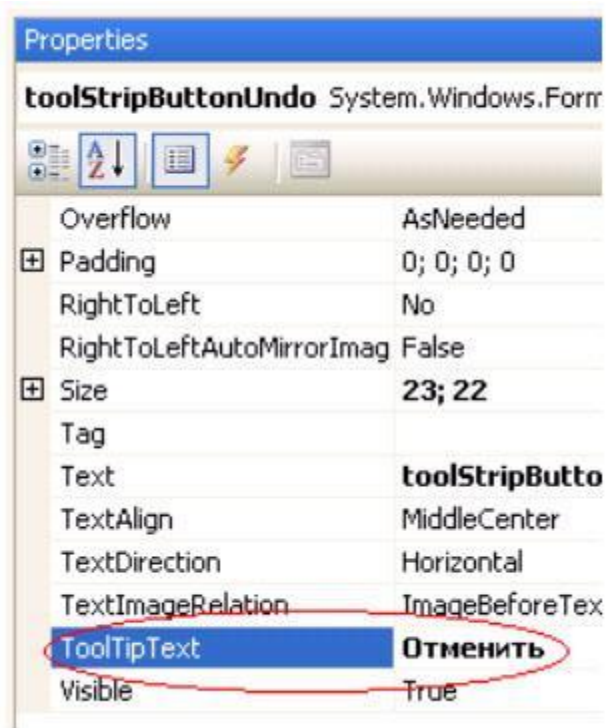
Properties

toolStripButtonUndo System.Windows.Form

| | |
|---|---|
| Overflow | AsNeeded |
| ⊞ Padding | 0; 0; 0; 0 |
| RightToLeft | No |
| RightToLeftAutoMirrorImag | False |
| ⊞ Size | 23; 22 |
| Tag | |
| Text | toolStripButto |
| TextAlign | MiddleCenter |
| TextDirection | Horizontal |
| TextImageRelation | ImageBeforeTex |
| ToolTipText | Отменить |
| Visible | True |